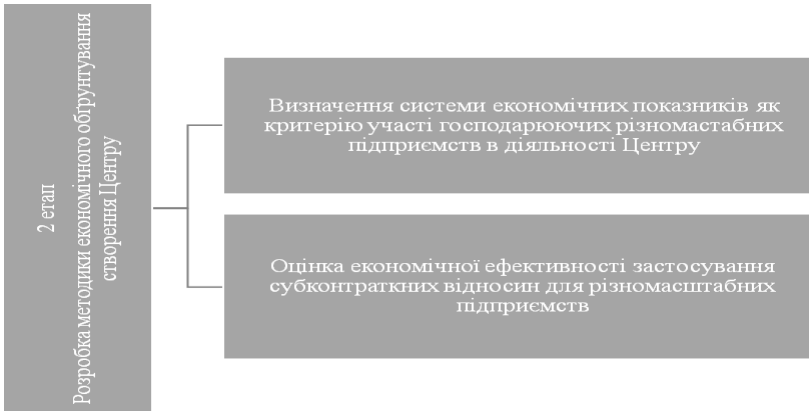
2 етап
Розробка методики економічного обґрунтування створення Центру

Визначення системи економічних показників як критерію участі господарюючих різномастабних підприємств в діяльності Центру

Оцінка економічної ефективності застосування субконтраткних відносин для різномасштабних підприємств